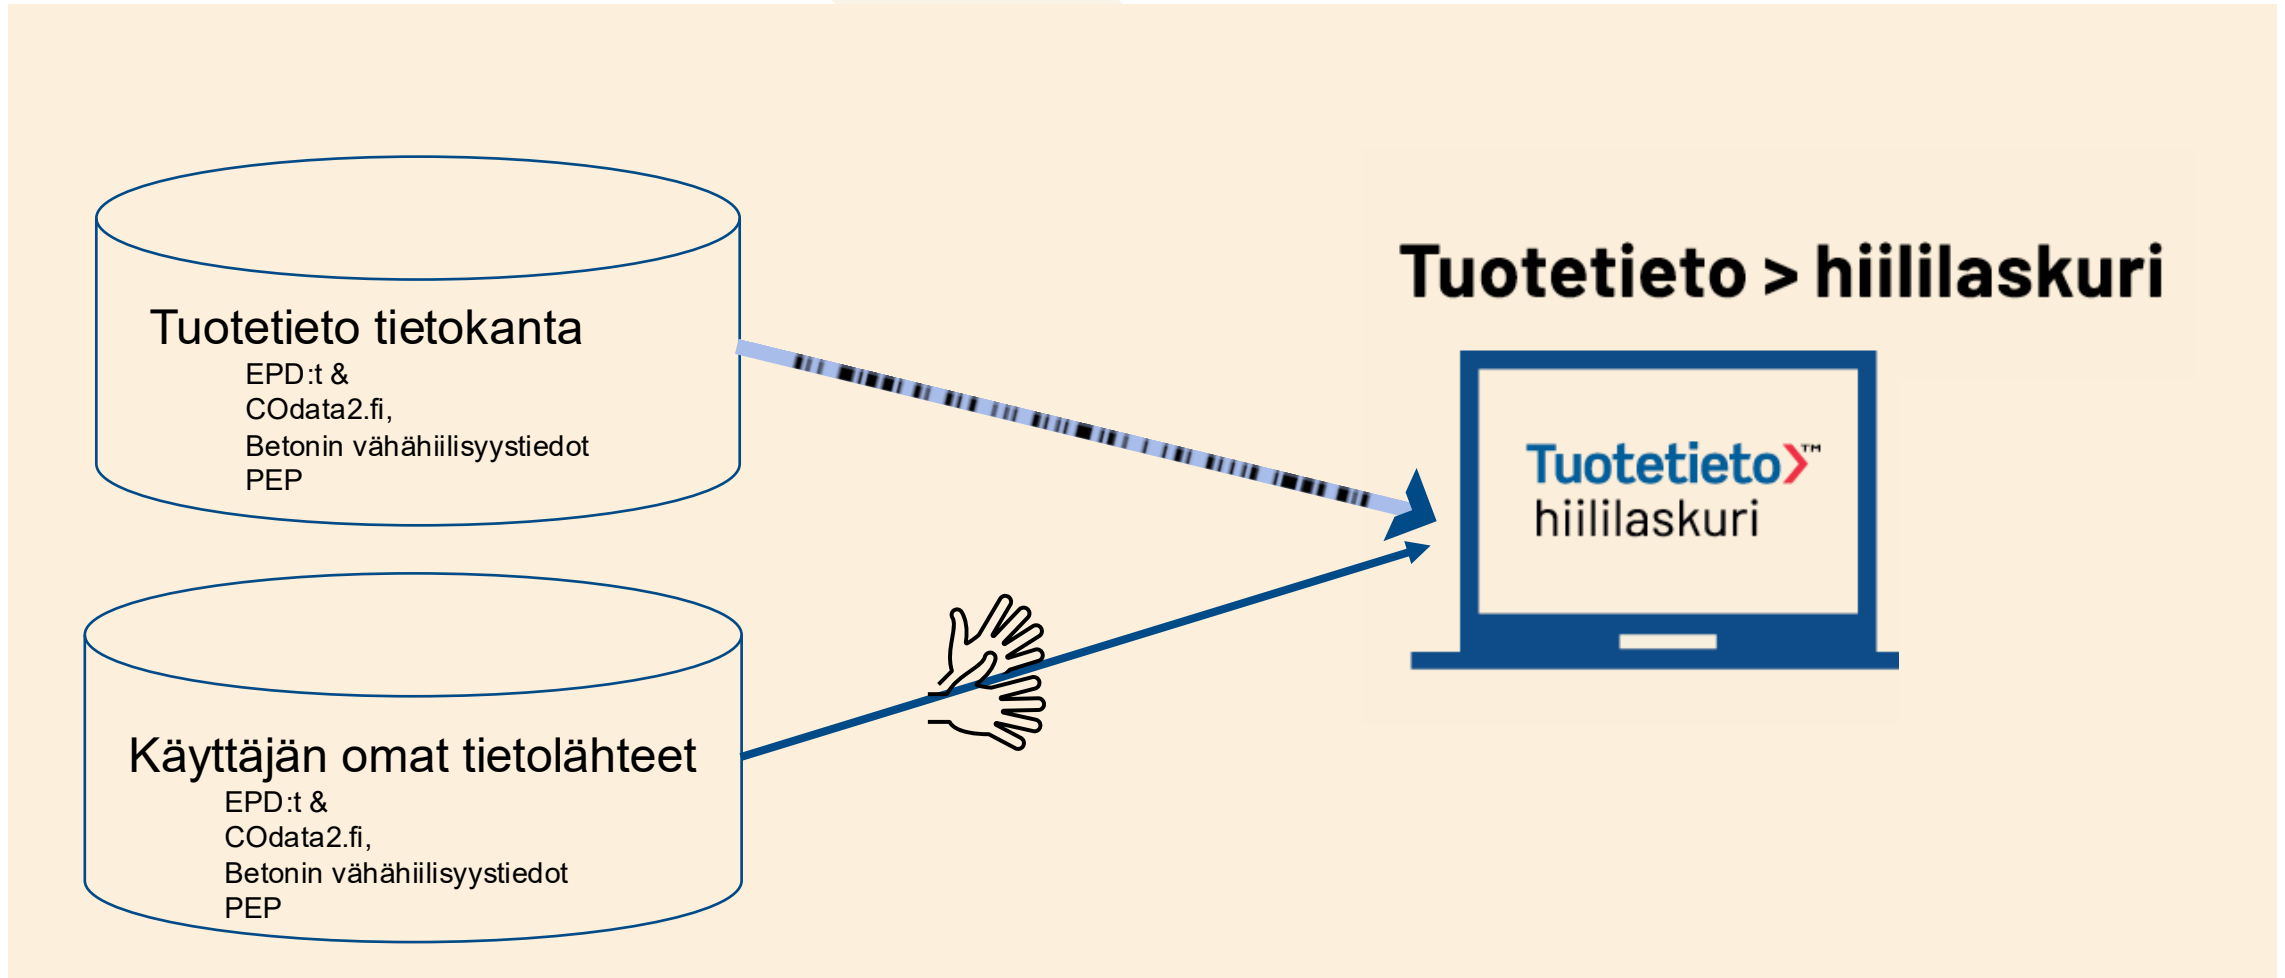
Tuotetieto > hiililaskuri

Tuotetieto tietokanta
EPD:t &
COdata2.fi,
Betonin vähähiilisyystiedot
PEP

Tuotetieto›™
hiililaskuri

Käyttäjän omat tietolähteet
EPD:t &
COdata2.fi,
Betonin vähähiilisyystiedot
PEP